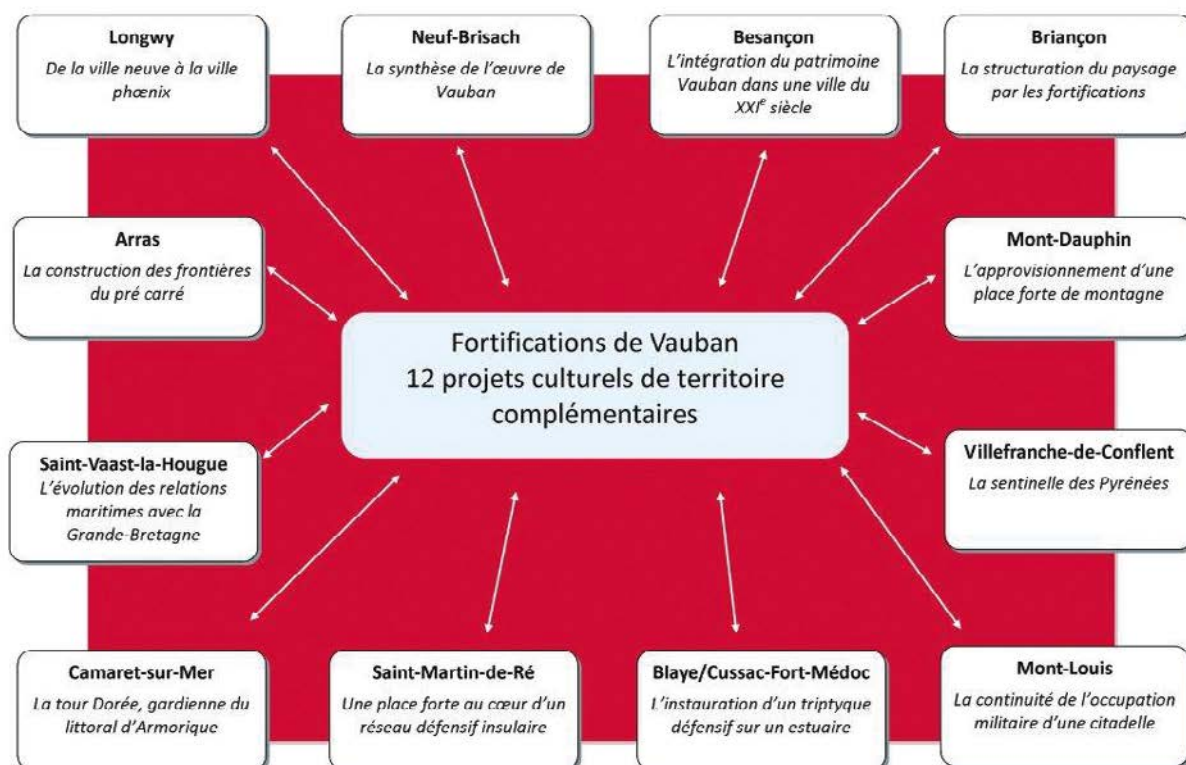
Longwy
De la ville neuve à la ville phœnix

Neuf-Brisach
La synthèse de l'œuvre de Vauban

Besançon
L'intégration du patrimoine Vauban dans une ville du XXI$^e$ siècle

Briançon
La structuration du paysage par les fortifications

Arras
La construction des frontières du pré carré

Mont-Dauphin
L'approvisionnement d'une place forte de montagne

Fortifications de Vauban
12 projets culturels de territoire complémentaires

Saint-Vaast-la-Hougue
L'évolution des relations maritimes avec la Grande-Bretagne

Villefranche-de-Conflent
La sentinelle des Pyrénées

Camaret-sur-Mer
La tour Dorée, gardienne du littoral d'Armorique

Saint-Martin-de-Ré
Une place forte au cœur d'un réseau défensif insulaire

Blaye/Cussac-Fort-Médoc
L'instauration d'un triptyque défensif sur un estuaire

Mont-Louis
La continuité de l'occupation militaire d'une citadelle